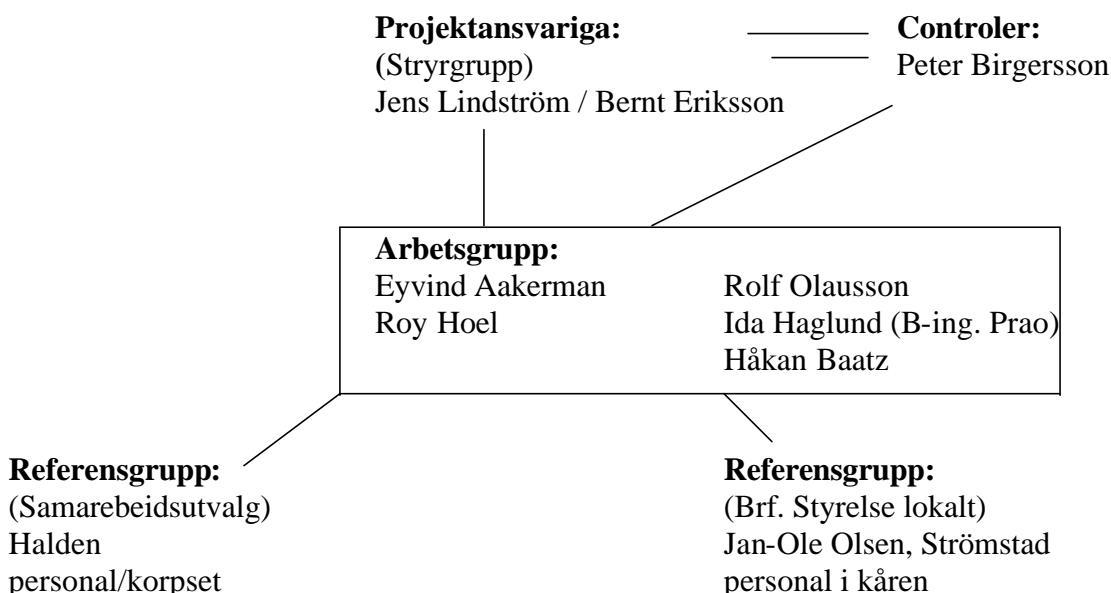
**Projektansvariga:**
(Stryrgrupp)
Jens Lindström / Bernt Eriksson

**Controler:**
Peter Birgersson

**Arbetsgrupp:**
Eyvind Aakerman
Roy Hoel
Rolf Olausson
Ida Haglund (B-ing. Prao)
Håkan Baatz

**Referensgrupp:**
(Samarebeidsutvalg)
Halden
personal/korpset

**Referensgrupp:**
(Brf. Styrelse lokalt)
Jan-Ole Olsen, Strömstad
personal i kåren